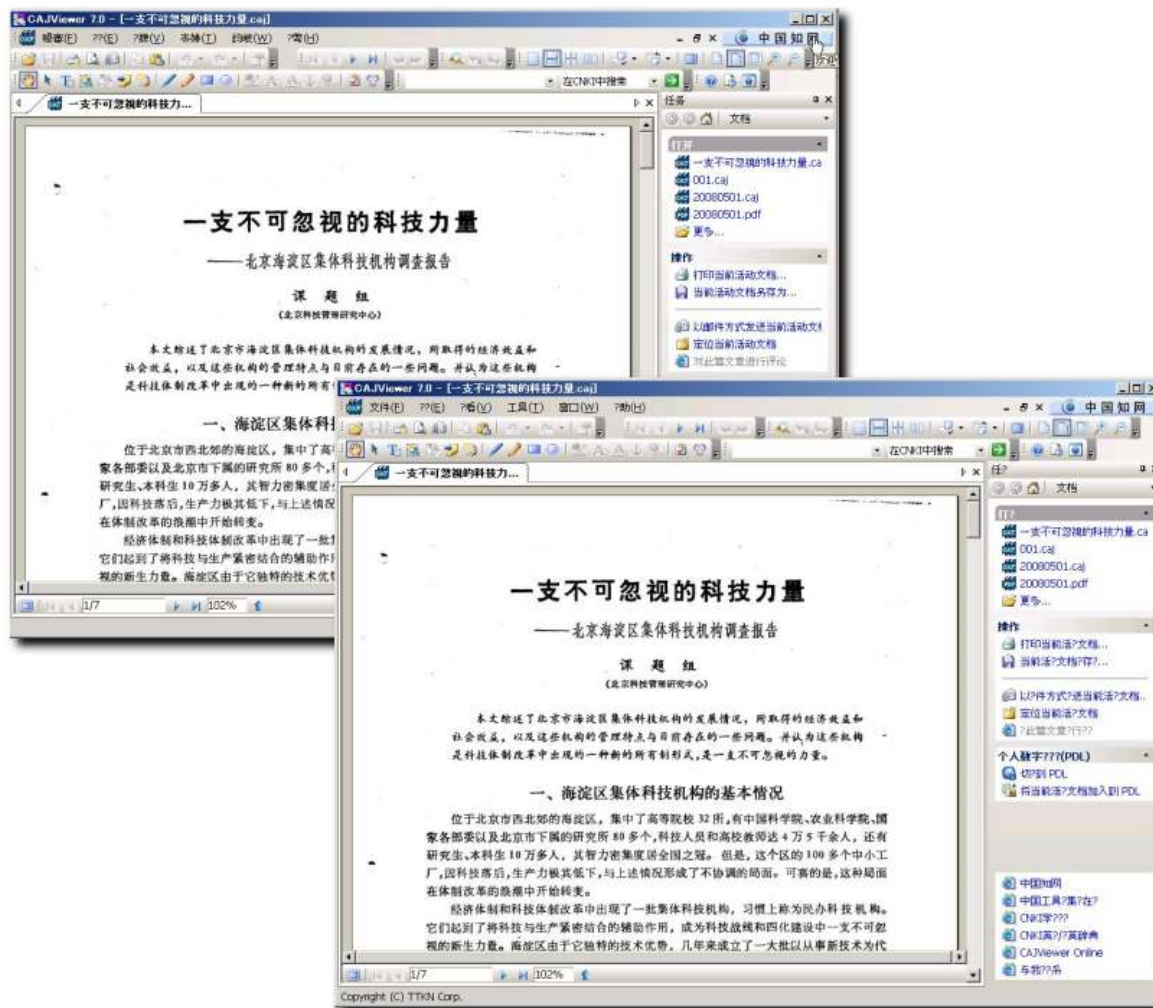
CAJViewer 7.0 - [一支不可忽视的科技力量.caj]

頓審(E) ??(E) ?猥(V) 蒂鰊(T) 鈞蠍(W) ?蒿(H)

中国知网

在CNKI中搜索

一支不可忽视的科技力...

任务

文档

打开

一支不可忽视的科技力量.ca

001.caj

20080501.caj

20080501.pdf

更多...

操作

打印当前活动文档...

当前活动文档另存为...

以邮件方式发送当前活动文

定位当前活动文档

对此篇文章进行评论

1/7

102%

CAJViewer 7.0 - [一支不可忽视的科技力量.caj]

文件(F) ??(E) ?看(V) 工具(T) 窗口(W) ?助(H)

中国知网

在CNKI中搜索

一支不可忽视的科技力...

任?

文档

打?

一支不可忽视的科技力量.ca

001.caj

20080501.caj

20080501.pdf

更多...

操作

打印当前活?文档...

当前活?文档?存?...

以?件方式?送当前活?文档...

定位当前活?文档

?此篇文章?行??

个人数字???(PDL)

切到 PDL

将当前活?文档加入到 PDL

中国知网

中国工具?集?在?

CNKI学???

CNKI英?/?英辞典

CAJViewer Online

与我??系

一支不可忽视的科技力量

——北京海淀区集体科技机构调查报告

课 题 组

(北京科技管理研究中心)

本文综述了北京市海淀区集体科技机构的发展情况，所取得的经济效益和社会效益，以及这些机构的管理特点与目前存在的一些问题。并认为这些机构是科技体制改革中出现的一种新的所有制形式，是一支不可忽视的力量。

一、海淀区集体科技机构的基本情况

位于北京市西北郊的海淀区，集中了高等院校 32 所，有中国科学院、农业科学院、国家各部委以及北京市下属的研究所 80 多个，科技人员和高校教师达 4 万 5 千余人，还有研究生、本科生 10 万多人，其智力密集度居全国之冠。但是，这个区的 100 多个中小工厂，因科技落后，生产力极其低下，与上述情况形成了不协调的局面。可喜的是，这种局面在体制改革的浪潮中开始转变。

经济体制和科技体制改革中出现了一批集体科技机构，习惯上称为民办科技机构。它们起到了将科技与生产紧密结合的辅助作用，成为科技战线和四化建设中一支不可忽视的新生力量。海淀区由于它独特的技术优势，几年来成立了一大批以从事新技术为代

1/7

102%

Copyright (C) TTKN Corp.